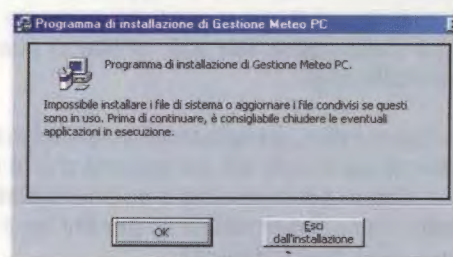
Programma di installazione di Gestione Meteo PC

Programma di installazione di Gestione Meteo PC.

Impossibile installare i file di sistema o aggiornare i file condivisi se questi sono in uso. Prima di continuare, è consigliabile chiudere le eventuali applicazioni in esecuzione.

OK

Esci dall'installazione